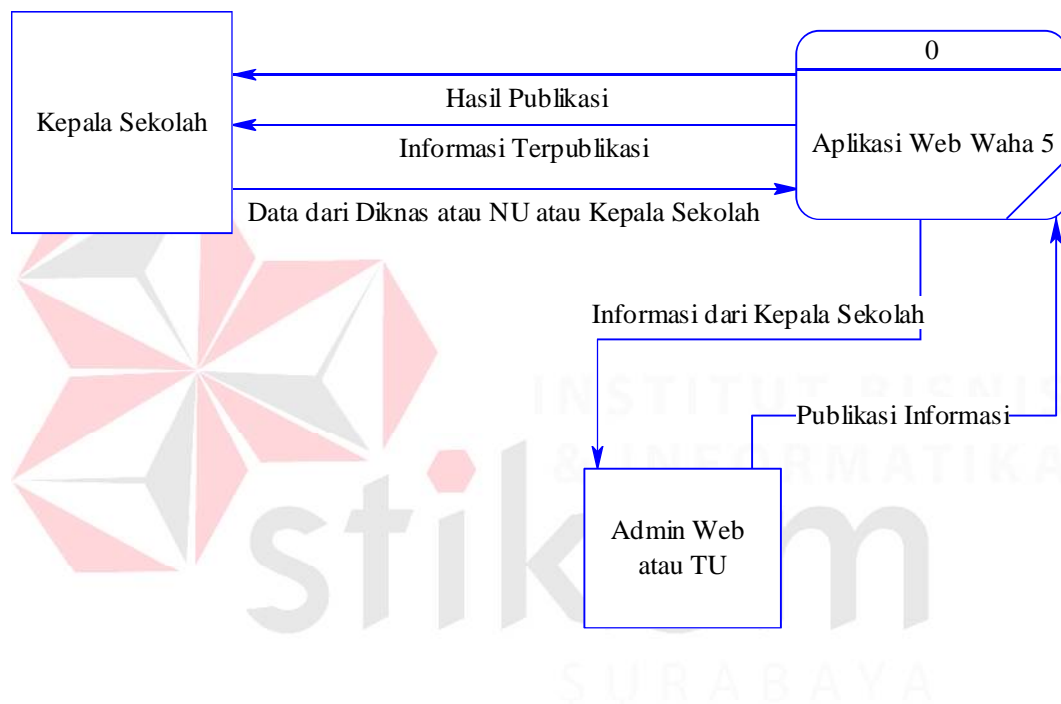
Kepala Sekolah

0

Aplikasi Web Waha 5

Hasil Publikasi

Informasi Terpublikasi

Data dari Diknas atau NU atau Kepala Sekolah

Informasi dari Kepala Sekolah

Publikasi Informasi

Admin Web atau TU

INSTITUT BISNIS & INFORMATIKA

stikom

SURABAYA